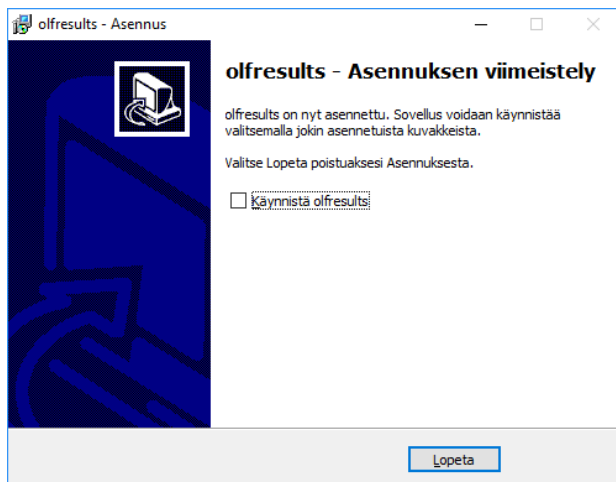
olfresults - Asennus

olfresults - Asennuksen viimeistely

olfresults on nyt asennettu. Sovellus voidaan käynnistää valitsemalla jokin asennetuista kuvakkeista.

Valitse Lopeta poistuaksesi Asennuksesta.

Käynnistä olfresults

Lopeta